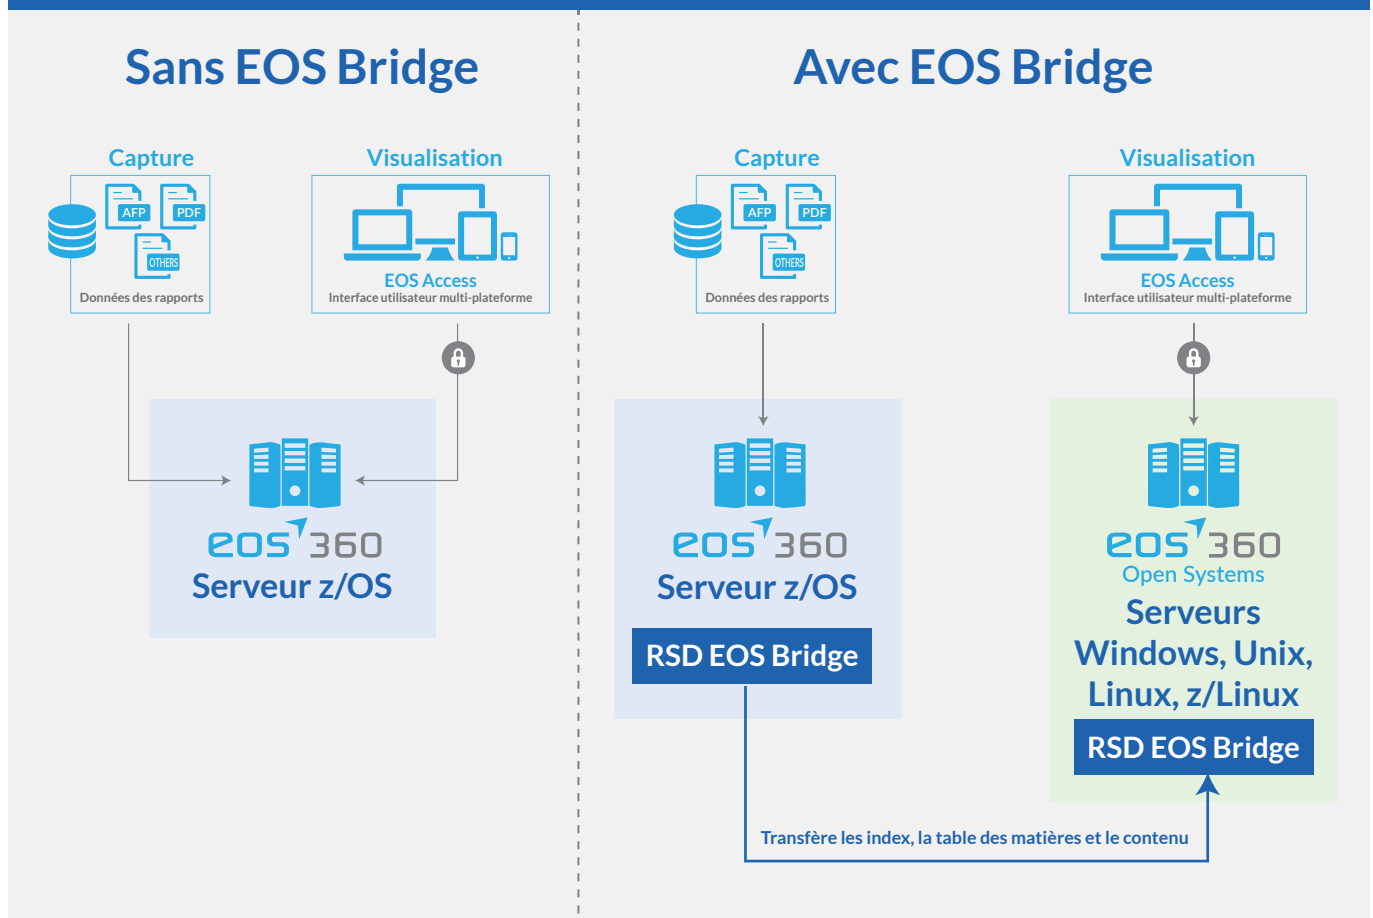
Sans EOS Bridge

Capture

AFP PDF OTHERS

Données des rapports

Visualisation

EOS Access
Interface utilisateur multi-plateforme

eos 360
Serveur z/OS

Avec EOS Bridge

Capture

AFP PDF OTHERS

Données des rapports

Visualisation

EOS Access
Interface utilisateur multi-plateforme

eos 360
Serveur z/OS

RSD EOS Bridge

eos 360
Open Systems
Serveurs Windows, Unix, Linux, z/Linux

RSD EOS Bridge

Transfère les index, la table des matières et le contenu